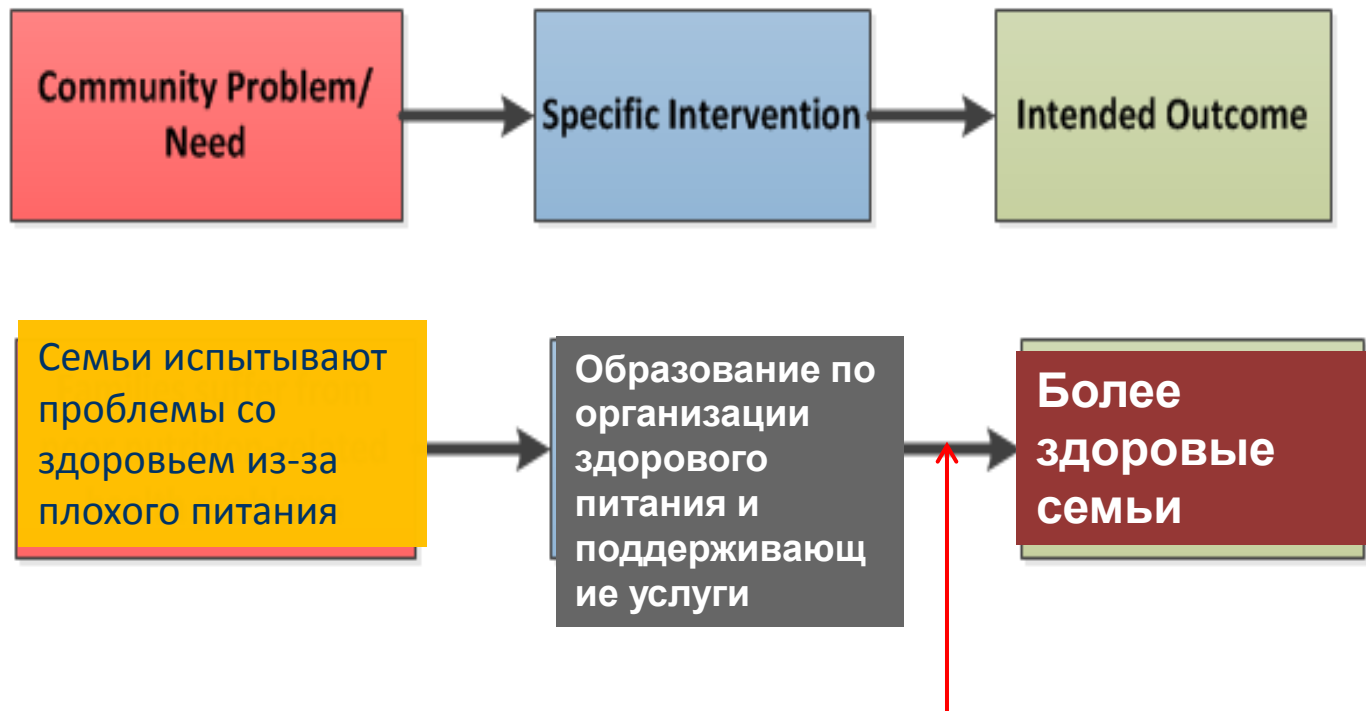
Community Problem/ Need

Specific Intervention

Intended Outcome

Семьи испытывают проблемы со здоровьем из-за плохого питания

Образование по организации здорового питания и поддерживающие услуги

Более здоровые семьи